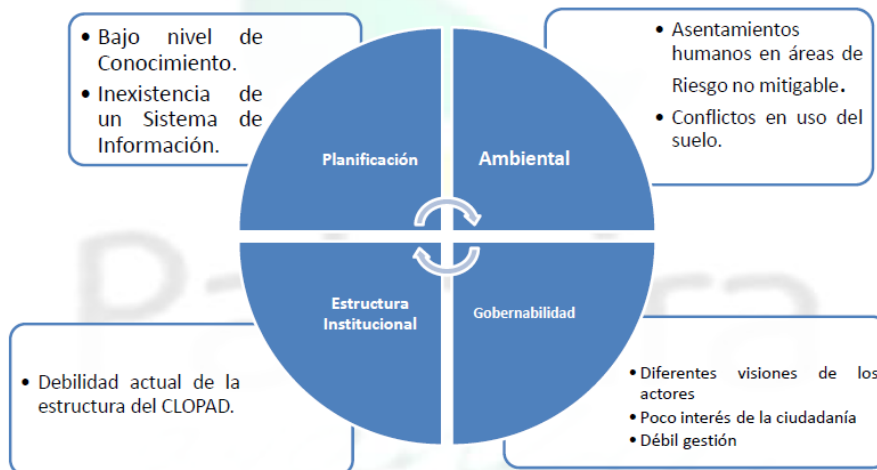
• Bajo nivel de Conocimiento.
• Inexistencia de un Sistema de Información.

Planificación

Ambiental

• Asentamientos humanos en áreas de Riesgo no mitigable.
• Conflictos en uso del suelo.

Estructura Institucional

Gobernabilidad

• Debilidad actual de la estructura del CLOPAD.

• Diferentes visiones de los actores
• Poco interés de la ciudadanía
• Débil gestión